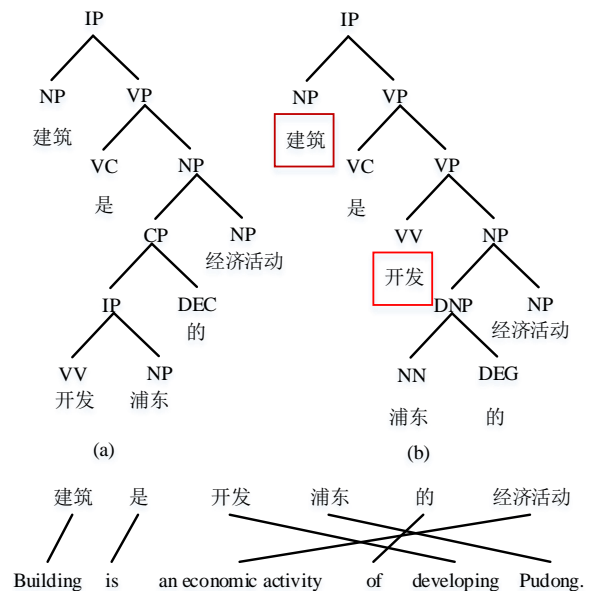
IP
NP
建筑
VP
VC
是
NP
CP
NP
经济活动
IP
DEC
的
VV
开发
NP
浦东
(a)

IP
NP
建筑
VP
VC
是
VP
VV
开发
NP
DNP
NP
经济活动
NN
浦东
DEG
的
(b)

建筑 是 开发 浦东 的 经济活动

Building is an economic activity of developing Pudong.